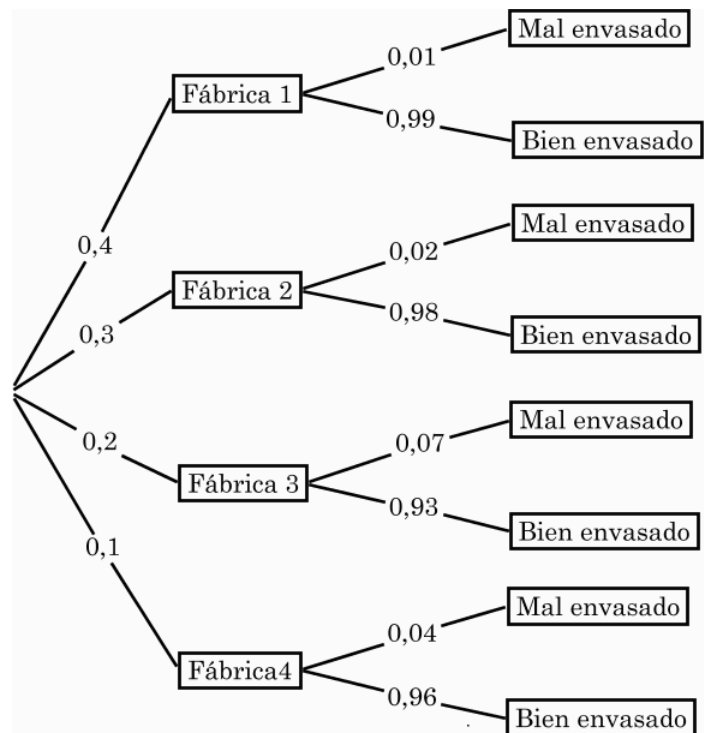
0,4
Fábrica 1
0,01
Mal envasado
0,99
Bien envasado

0,3
Fábrica 2
0,02
Mal envasado
0,98
Bien envasado

0,2
Fábrica 3
0,07
Mal envasado
0,93
Bien envasado

0,1
Fábrica4
0,04
Mal envasado
0,96
Bien envasado